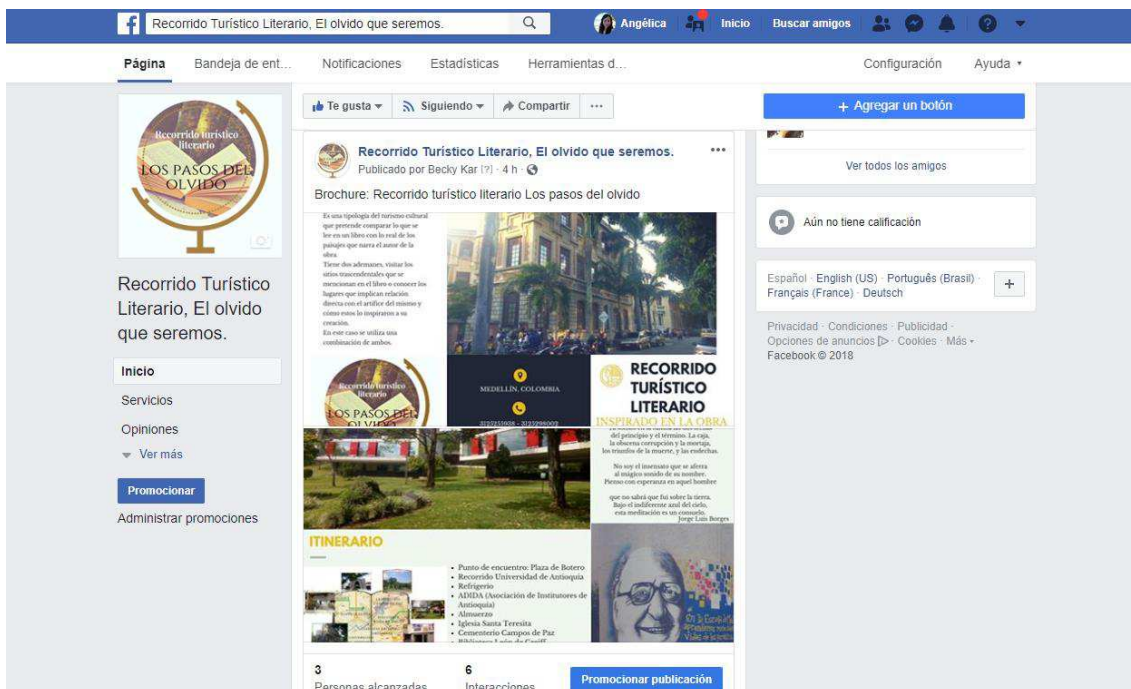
Recorrido Turístico Literario, El olvido que seremos.

Angélica Inicio Buscar amigos

Página Bandeja de ent... Notificaciones Estadísticas Herramientas d... Configuración Ayuda

Recorrido turístico literario
LOS PASOS DEL OLVIDO

Recorrido Turístico Literario, El olvido que seremos.

Inicio
Servicios
Opiniones
Ver más

Promocionar
Administrar promociones

Te gusta Siguiendo Compartir ···

Recorrido Turístico Literario, El olvido que seremos.
Publicado por Becky Kar [?] · 4 h ·

Brochure: Recorrido turístico literario Los pasos del olvido

Es una tipología del turismo cultural que pretende comparar lo que se lee en un libro con lo real de los paisajes que narra el autor de la obra.
Tiene dos ademanes, visitar los sitios trascendentales que se mencionan en el libro o conocer los lugares que implican relación directa con el artífice del mismo y cómo estos lo inspiraron a su creación.
En este caso se utiliza una combinación de ambos.

Recorrido turístico literario
LOS PASOS DEL OLVIDO

MEDELLÍN, COLOMBIA

3125213938 - 3123298002

RECORRIDO TURÍSTICO LITERARIO
INSPIRADO EN LA OBRA

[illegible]
del principio y el término. La caja, la obscena corrupción y la mortaja, los triunfos de la muerte, y las endechas.

No soy el insensato que se aferra al mágico sonido de su nombre. Pienso con esperanza en aquel hombre

que no sabrá que fui sobre la tierra. Bajo el indiferente azul del cielo, esta meditación es un consuelo.
Jorge Luis Borges

ITINERARIO

• Punto de encuentro: Plaza de Botero
• Recorrido Universidad de Antioquia
• Refrigerio
• ADIDA (Asociación de Institutores de Antioquia)
• Almuerzo
• Iglesia Santa Teresita
• Cementerio Campos de Paz
• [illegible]

3
Personas alcanzadas
6
Interacciones
Promocionar publicación

+ Agregar un botón

Ver todos los amigos

Aún no tiene calificación

Español · English (US) · Português (Brasil) · Français (France) · Deutsch

Privacidad · Condiciones · Publicidad · Opciones de anuncios · Cookies · Más
Facebook © 2018